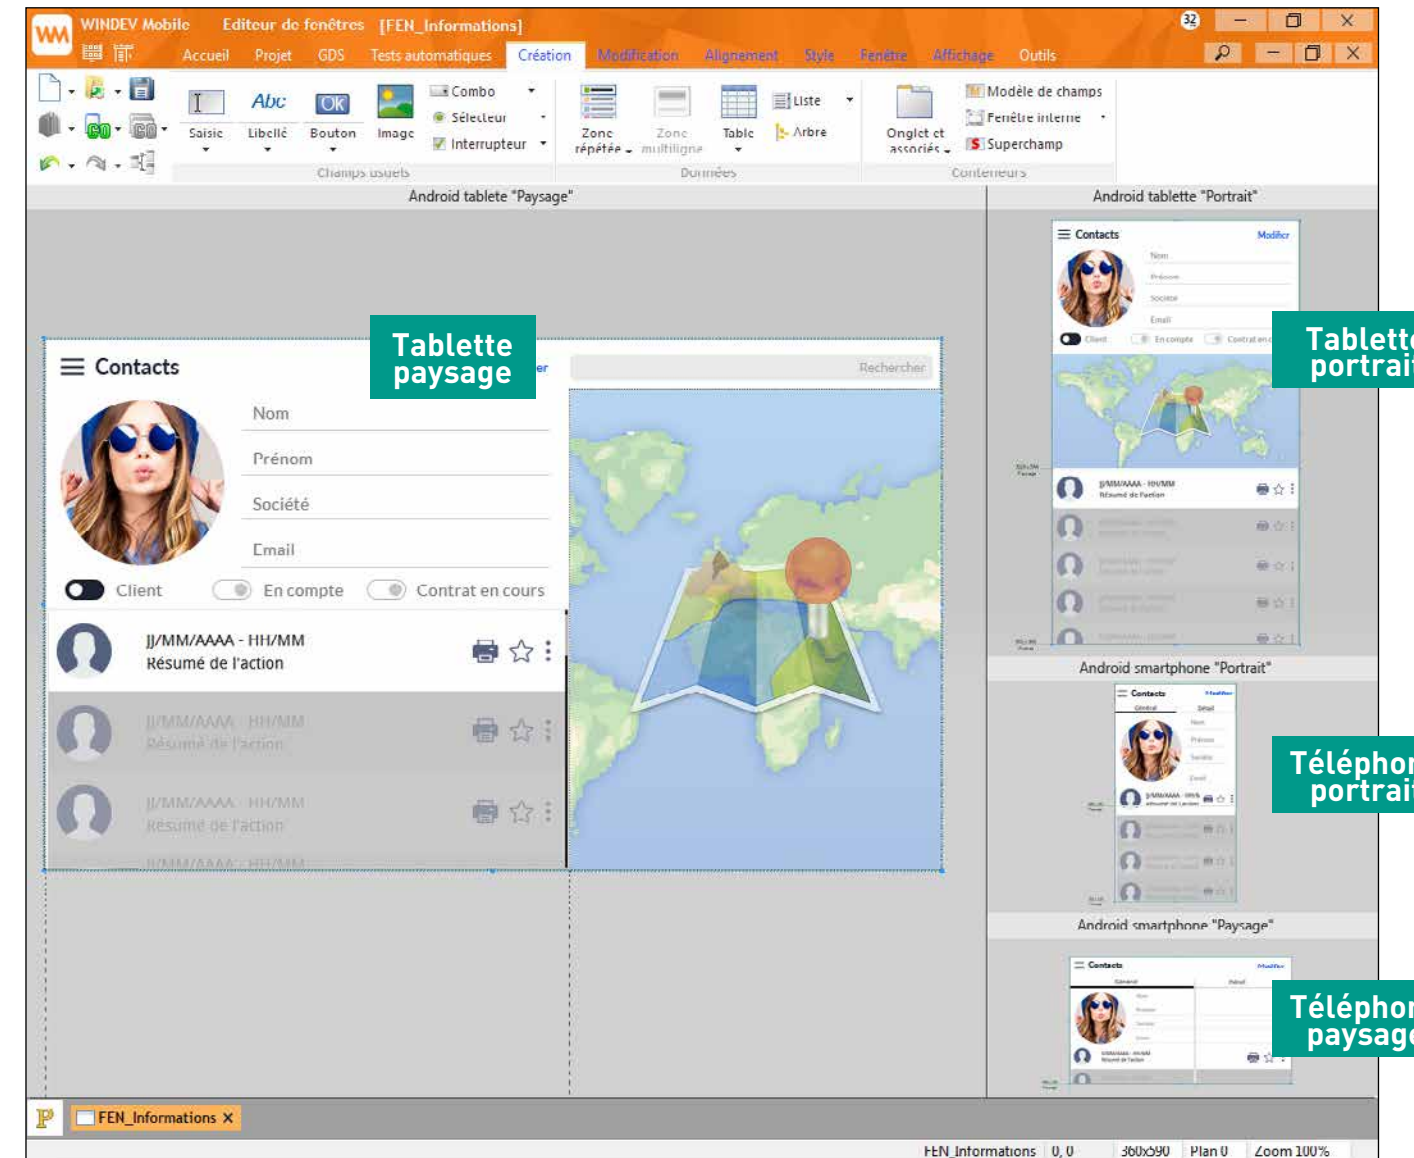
WINDEV Mobile Editeur de fenêtres [FEN_Informations]

32

Accueil Projet GDS Tests automatiques Création Modification Alignement Style Fenêtre Affichage Outils

Saisie Libellé Bouton Image Combo Sélecteur Interrupteur Champs usuels

Zone répétée Zone multiligne Table Liste Arbre Données

Onglet et associés Modèle de champs Fenêtre interne Superchamp Conteneurs

Android tablette "Paysage"

Android tablette "Portrait"

Tablette paysage

Contacts

Nom

Prénom

Société

Email

Client En compte Contrat en cours

JJ/MM/AAAA - HH/MM
Résumé de l'action

JJ/MM/AAAA - HH/MM
Résumé de l'action

JJ/MM/AAAA - HH/MM
Résumé de l'action

JJ/MM/AAAA - HH/MM

Rechercher

Contacts Modifier

Tablette portrait

Android smartphone "Portrait"

Téléphone portrait

Android smartphone "Paysage"

Contacts Modifier

Téléphone paysage

FEN_Informations

FEN_Informations 0, 0 360x590 Plan 0 Zoom 100%